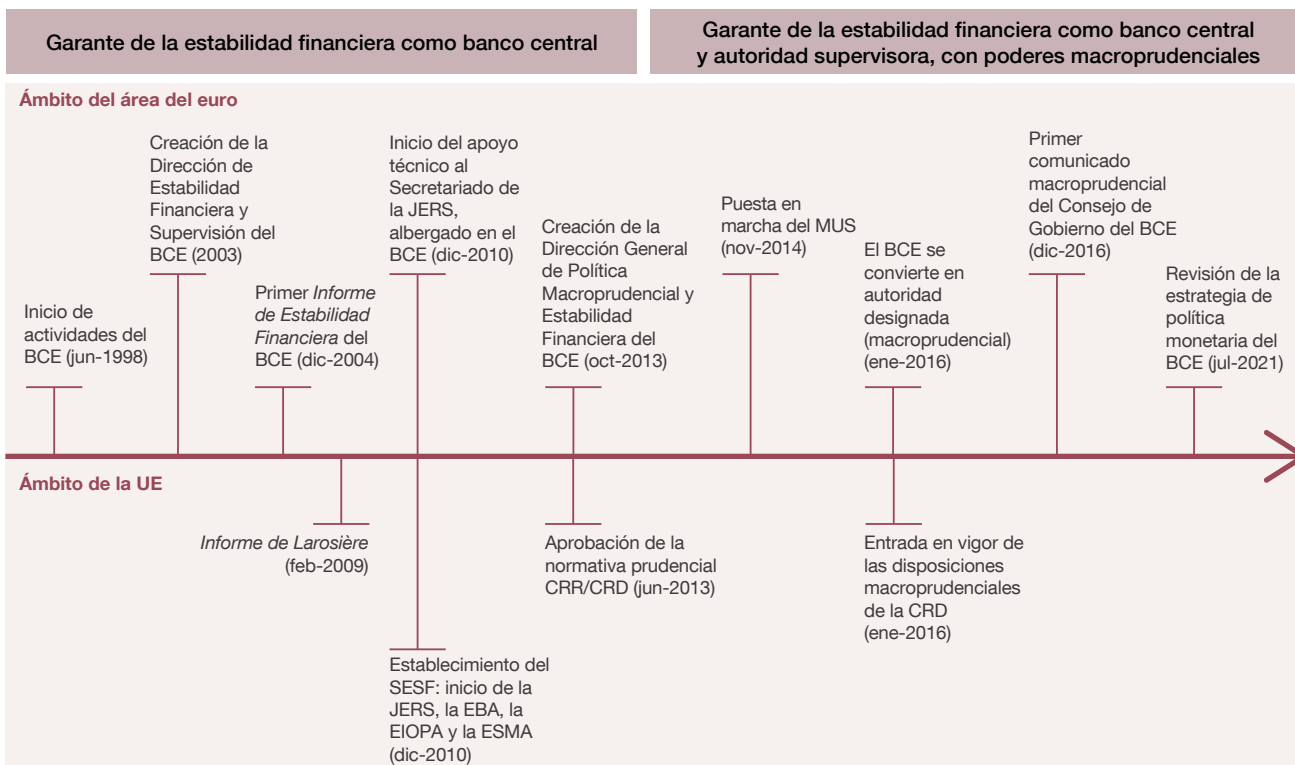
Garante de la estabilidad financiera como banco central

Garante de la estabilidad financiera como banco central y autoridad supervisora, con poderes macroprudenciales

Ámbito del área del euro

Inicio de actividades del BCE (jun-1998)

Creación de la Dirección de Estabilidad Financiera y Supervisión del BCE (2003)

Primer *Informe de Estabilidad Financiera* del BCE (dic-2004)

Inicio del apoyo técnico al Secretariado de la JERS, albergado en el BCE (dic-2010)

Creación de la Dirección General de Política Macroprudencial y Estabilidad Financiera del BCE (oct-2013)

Puesta en marcha del MUS (nov-2014)

El BCE se convierte en autoridad designada (macroprudencial) (ene-2016)

Primer comunicado macroprudencial del Consejo de Gobierno del BCE (dic-2016)

Revisión de la estrategia de política monetaria del BCE (jul-2021)

Ámbito de la UE

*Informe de Larosière* (feb-2009)

Establecimiento del SESF: inicio de la JERS, la EBA, la EIOPA y la ESMA (dic-2010)

Aprobación de la normativa prudencial CRR/CRD (jun-2013)

Entrada en vigor de las disposiciones macroprudenciales de la CRD (ene-2016)